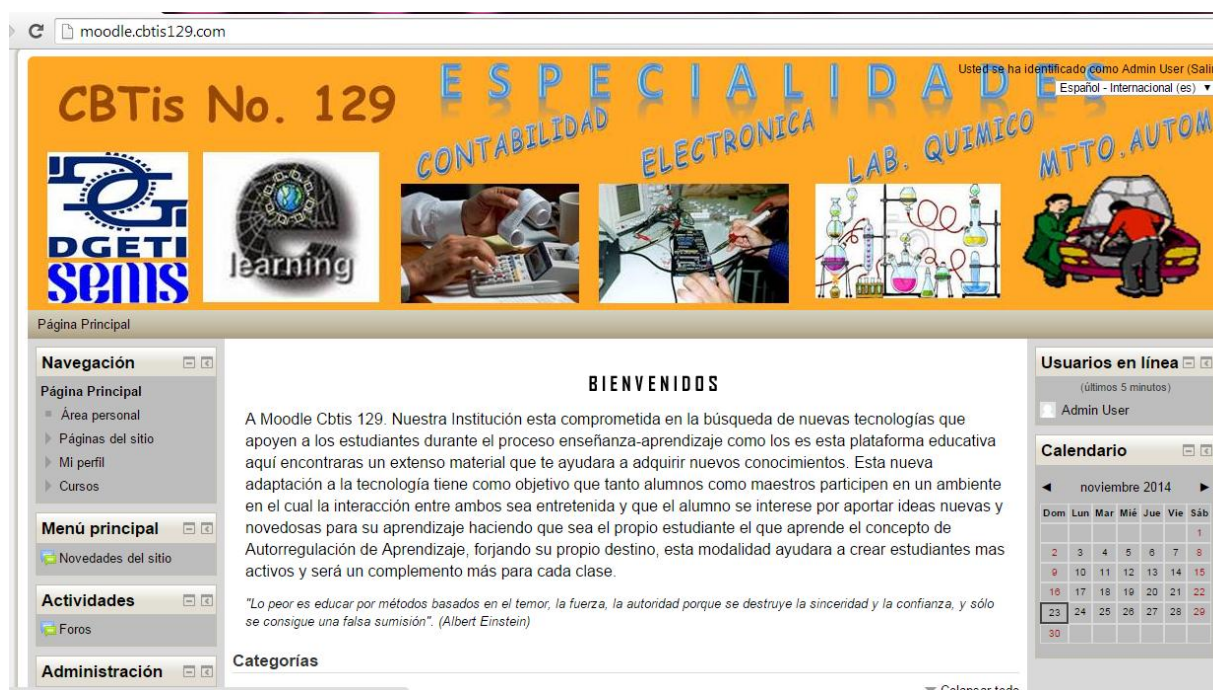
moodle.cbtis129.com

Usted se ha identificado como Admin User (Salir)
Español - Internacional (es)

CBTis No. 129
ESPECIALIDADES
CONTABILIDAD
ELECTRONICA
LAB. QUIMICO
MTTO.AUTOM

DGETI
SEMS
learning

Página Principal

Navegación
Página Principal
Área personal
Páginas del sitio
Mi perfil
Cursos

Menú principal
Novedades del sitio

Actividades
Foros

Administración

BIENVENIDOS

A Moodle Cbtis 129. Nuestra Institución esta comprometida en la búsqueda de nuevas tecnologías que apoyen a los estudiantes durante el proceso enseñanza-aprendizaje como los es esta plataforma educativa aquí encontraras un extenso material que te ayudara a adquirir nuevos conocimientos. Esta nueva adaptación a la tecnología tiene como objetivo que tanto alumnos como maestros participen en un ambiente en el cual la interacción entre ambos sea entretenida y que el alumno se interese por aportar ideas nuevas y novedosas para su aprendizaje haciendo que sea el propio estudiante el que aprende el concepto de Autorregulación de Aprendizaje, forjando su propio destino, esta modalidad ayudara a crear estudiantes mas activos y será un complemento más para cada clase.

"Lo peor es educar por métodos basados en el temor, la fuerza, la autoridad porque se destruye la sinceridad y la confianza, y sólo se consigue una falsa sumisión". (Albert Einstein)

Categorías

Colapsar todo

Usuarios en línea
(últimos 5 minutos)
Admin User

Calendario
noviembre 2014

| Dom | Lun | Mar | Mié | Jue | Vie | Sáb |
|---|---|---|---|---|---|---|
| | | | | | | 1 |
| 2 | 3 | 4 | 5 | 6 | 7 | 8 |
| 9 | 10 | 11 | 12 | 13 | 14 | 15 |
| 16 | 17 | 18 | 19 | 20 | 21 | 22 |
| 23 | 24 | 25 | 26 | 27 | 28 | 29 |
| 30 | | | | | | |